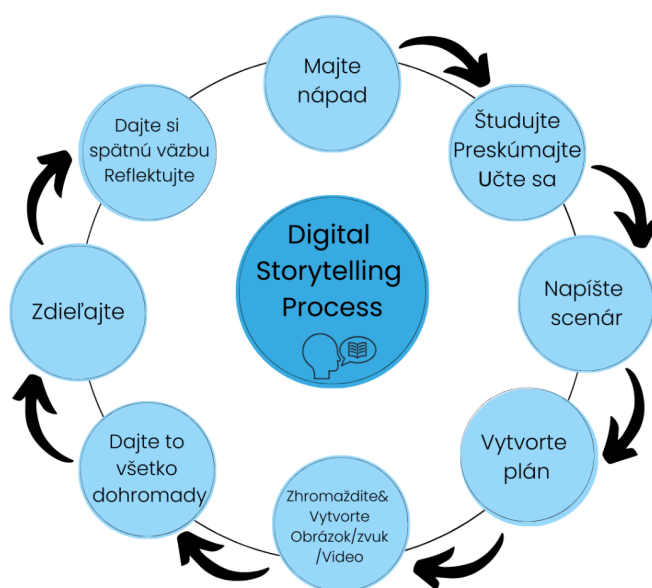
Majte nápad

Študujte Preskúmajte Učte sa

Napíšte scenár

Vytvorte plán

Zhromaždite& Vytvorte Obrázok/zvuk /Video

Dajte to všetko dohromady

Zdieľajte

Dajte si spätnú väzbu Reflektujte

Digital Storytelling Process